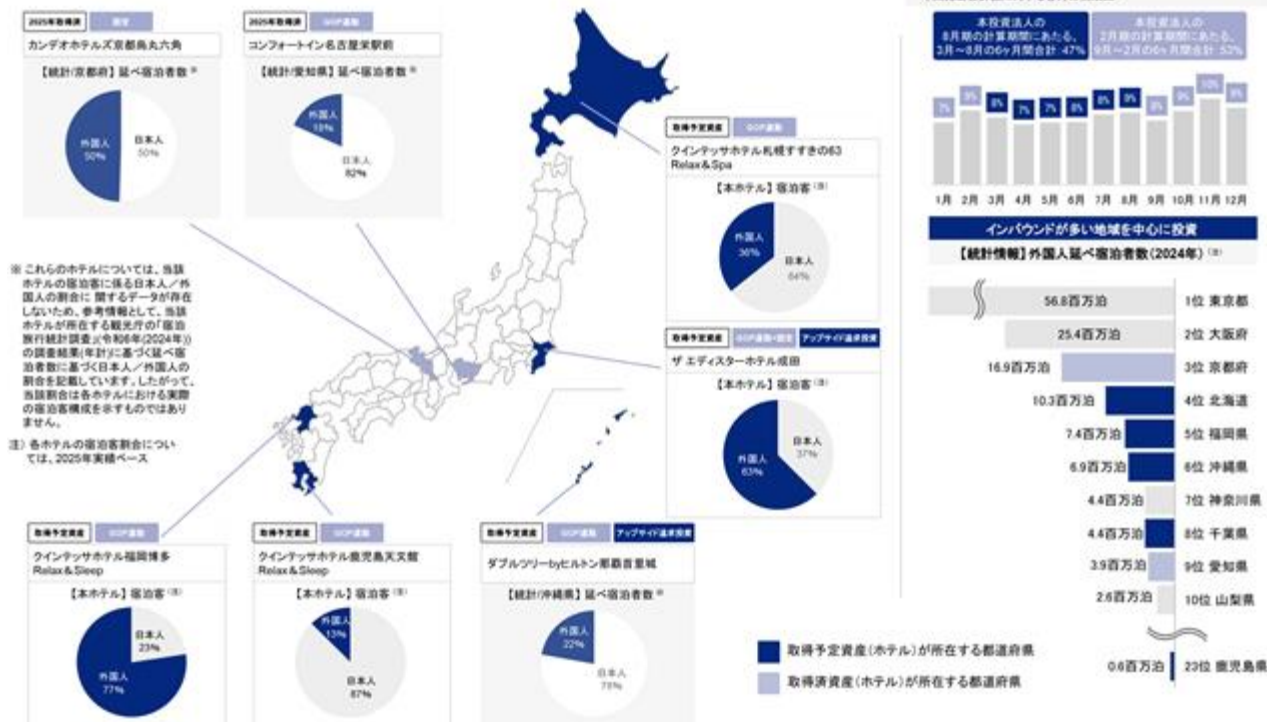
2025年取得済　固定
カンデオホテルズ京都烏丸六角
【統計/京都府】延べ宿泊者数※
外国人 50%
日本人 50%

2025年取得済　GOP連動
コンフォートイン名古屋栄駅前
【統計/愛知県】延べ宿泊者数※
外国人 18%
日本人 82%

取得予定資産　GOP連動
クインテッサホテル札幌すすきの63 Relax&Spa
【本ホテル】宿泊客（注）
外国人 36%
日本人 64%

取得予定資産　GOP連動+固定　アップサイド追求投資
ザ エディスターホテル成田
【本ホテル】宿泊客（注）
外国人 63%
日本人 37%

※ これらのホテルについては、当該ホテルの宿泊客に係る日本人／外国人の割合に関するデータが存在しないため、参考情報として、当該ホテルが所在する観光庁の「宿泊旅行統計調査」(令和6年(2024年))の調査結果(年計)に基づく延べ宿泊者数に基づく日本人／外国人の割合を記載しています。したがって、当該割合は各ホテルにおける実際の宿泊客構成を示すものではありません。

注）各ホテルの宿泊客割合については、2025年実績ベース

取得予定資産　GOP連動
クインテッサホテル福岡博多 Relax&Sleep
【本ホテル】宿泊客（注）
日本人 23%
外国人 77%

取得予定資産　GOP連動
クインテッサホテル鹿児島天文館 Relax&Sleep
【本ホテル】宿泊客（注）
外国人 13%
日本人 87%

取得予定資産　GOP連動　アップサイド追求投資
ダブルツリーbyヒルトン那覇首里城
【統計/沖縄県】延べ宿泊者数※
外国人 22%
日本人 78%

本投資法人の8月期の計算期間にあたる、3月～8月の6ヶ月間合計 47%
本投資法人の2月期の計算期間にあたる、9月～2月の6ヶ月間合計 53%

7% 9% 8% 7% 7% 8% 8% 9% 8% 9% 10% 9%
1月 2月 3月 4月 5月 6月 7月 8月 9月 10月 11月 12月

インバウンドが多い地域を中心に投資
【統計情報】外国人延べ宿泊者数(2024年)（注）

| | |
|---|---|
| 56.8百万泊 | 1位 東京都 |
| 25.4百万泊 | 2位 大阪府 |
| 16.9百万泊 | 3位 京都府 |
| 10.3百万泊 | 4位 北海道 |
| 7.4百万泊 | 5位 福岡県 |
| 6.9百万泊 | 6位 沖縄県 |
| 4.4百万泊 | 7位 神奈川県 |
| 4.4百万泊 | 8位 千葉県 |
| 3.9百万泊 | 9位 愛知県 |
| 2.6百万泊 | 10位 山梨県 |
| 0.6百万泊 | 23位 鹿児島県 |

取得予定資産(ホテル)が所在する都道府県
取得済資産(ホテル)が所在する都道府県